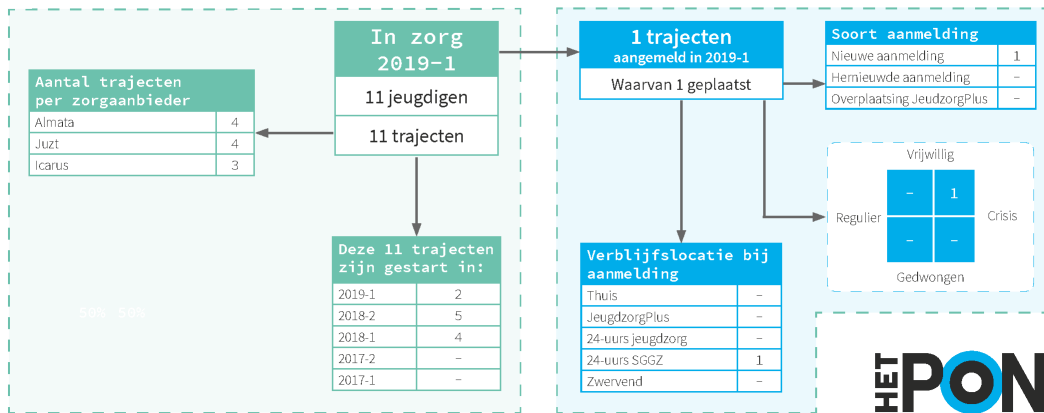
In zorg 2019-1

11 jeugdigen

11 trajecten

Aantal trajecten per zorgaanbieder

| | |
|---|---|
| Almata | 4 |
| Juzt | 4 |
| Icarus | 3 |

Deze 11 trajecten zijn gestart in:

| | |
|---|---|
| 2019-1 | 2 |
| 2018-2 | 5 |
| 2018-1 | 4 |
| 2017-2 | – |
| 2017-1 | – |

55% 56%

1 trajecten aangemeld in 2019-1

Waarvan 1 geplaatst

Soort aanmelding

| | |
|---|---|
| Nieuwe aanmelding | 1 |
| Hernieuwde aanmelding | – |
| Overplaatsing JeudzorgPlus | – |

Vrijwillig

Regulier

| | |
|---|---|
| – | 1 |
| – | – |

Crisis

Gedwongen

Verblijfslocatie bij aanmelding

| | |
|---|---|
| Thuis | – |
| JeugdzorgPlus | – |
| 24-uurs jeugdzorg | – |
| 24-uurs SGGZ | 1 |
| Zwervend | – |

HET PON